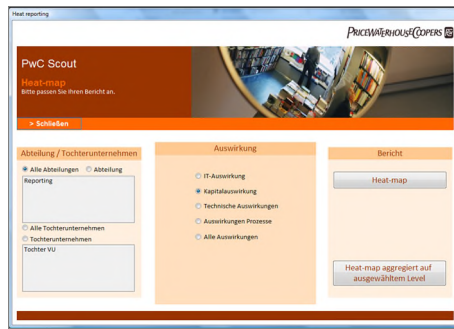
Heat reporting

PRICEWATERHOUSECOOPERS

PwC Scout

Heat-map

Bitte passen Sie Ihren Bericht an.

> Schließen

Abteilung / Tochterunternehmen

Alle Abteilungen
Abteilung

Reporting

Alle Tochterunternehmen
Tochterunternehmen

Tochter VU

Auswirkung

IT-Auswirkung
Kapitalauswirkung
Technische Auswirkungen
Auswirkungen Prozesse
Alle Auswirkungen

Bericht

Heat-map

Heat-map aggregiert auf ausgewähltem Level